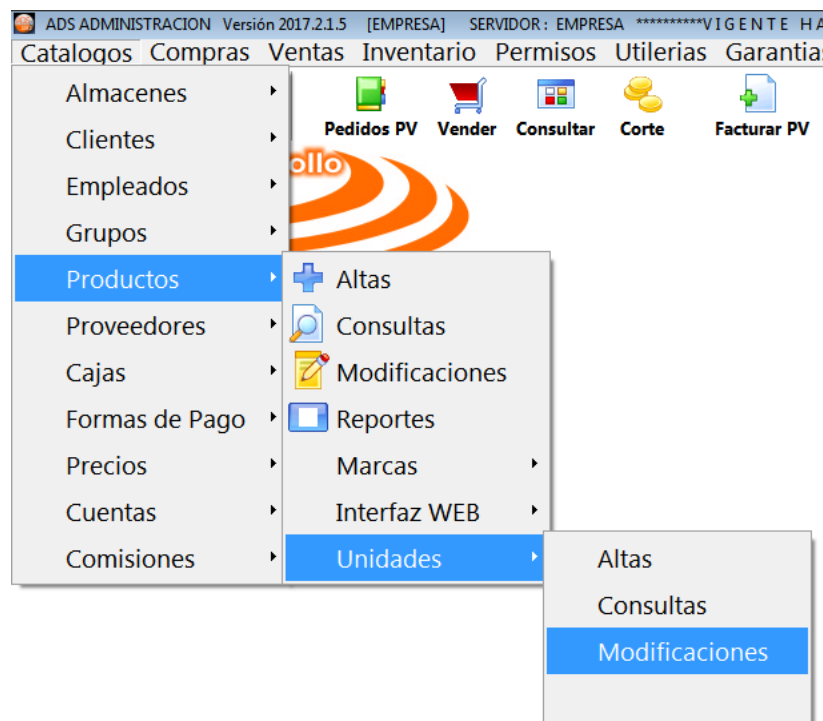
ADS ADMINISTRACION Versión 2017.2.1.5 [EMPRESA] SERVIDOR : EMPRESA **********V I G E N T E H A

Catalogos Compras Ventas Inventario Permisos Utilerias Garantias

Pedidos PV Vender Consultar Corte Facturar PV

ollo

Almacenes
Clientes
Empleados
Grupos
Productos
Proveedores
Cajas
Formas de Pago
Precios
Cuentas
Comisiones

Altas
Consultas
Modificaciones
Reportes
Marcas
Interfaz WEB
Unidades

Altas
Consultas
Modificaciones